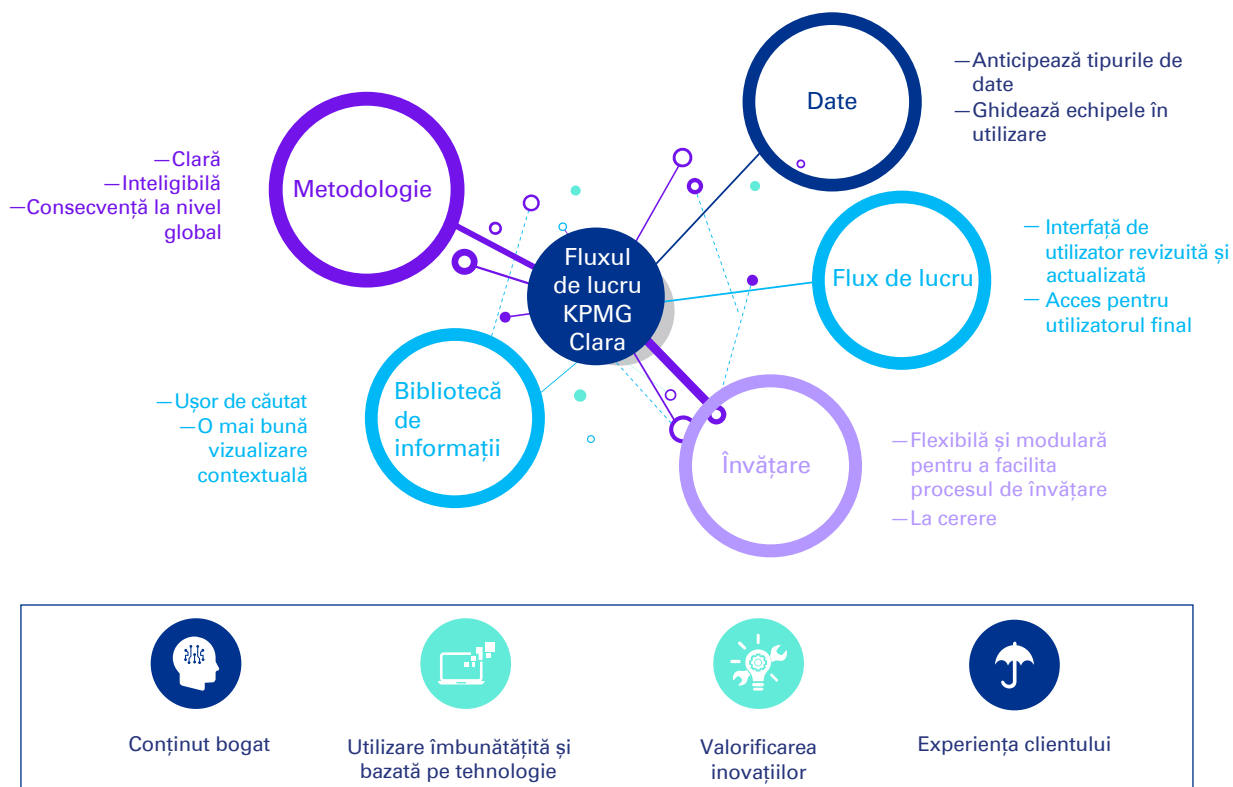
Date

—Anticipează tipurile de date
—Ghidează echipele în utilizare

Metodologie

—Clară
—Inteligibilă
—Consecventă la nivel global

Fluxul de lucru KPMG Clara

Flux de lucru

— Interfață de utilizator revizuită și actualizată
— Acces pentru utilizatorul final

Bibliotecă de informații

—Ușor de căutat
—O mai bună vizualizare contextuală

Învățare

—Flexibilă și modulară pentru a facilita procesul de învățare
—La cerere

Conținut bogat

Utilizare îmbunătățită și bazată pe tehnologie

Valorificarea inovațiilor

Experiența clientului